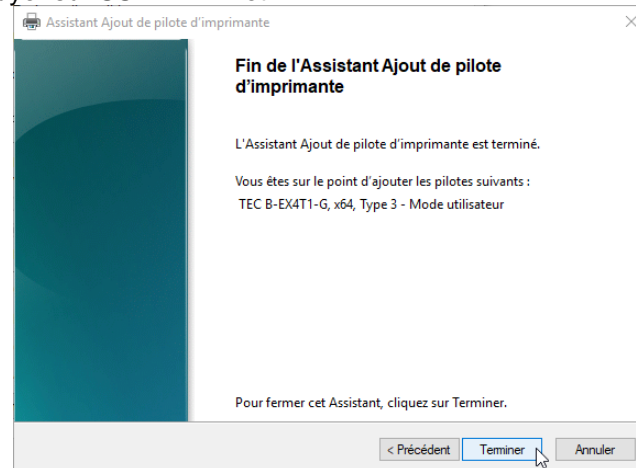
Assistant Ajout de pilote d'imprimante

Fin de l'Assistant Ajout de pilote d'imprimante

L'Assistant Ajout de pilote d'imprimante est terminé.

Vous êtes sur le point d'ajouter les pilotes suivants :
TEC B-EX4T1-G, x64, Type 3 - Mode utilisateur

Pour fermer cet Assistant, cliquez sur Terminer.

< Précédent Terminer Annuler